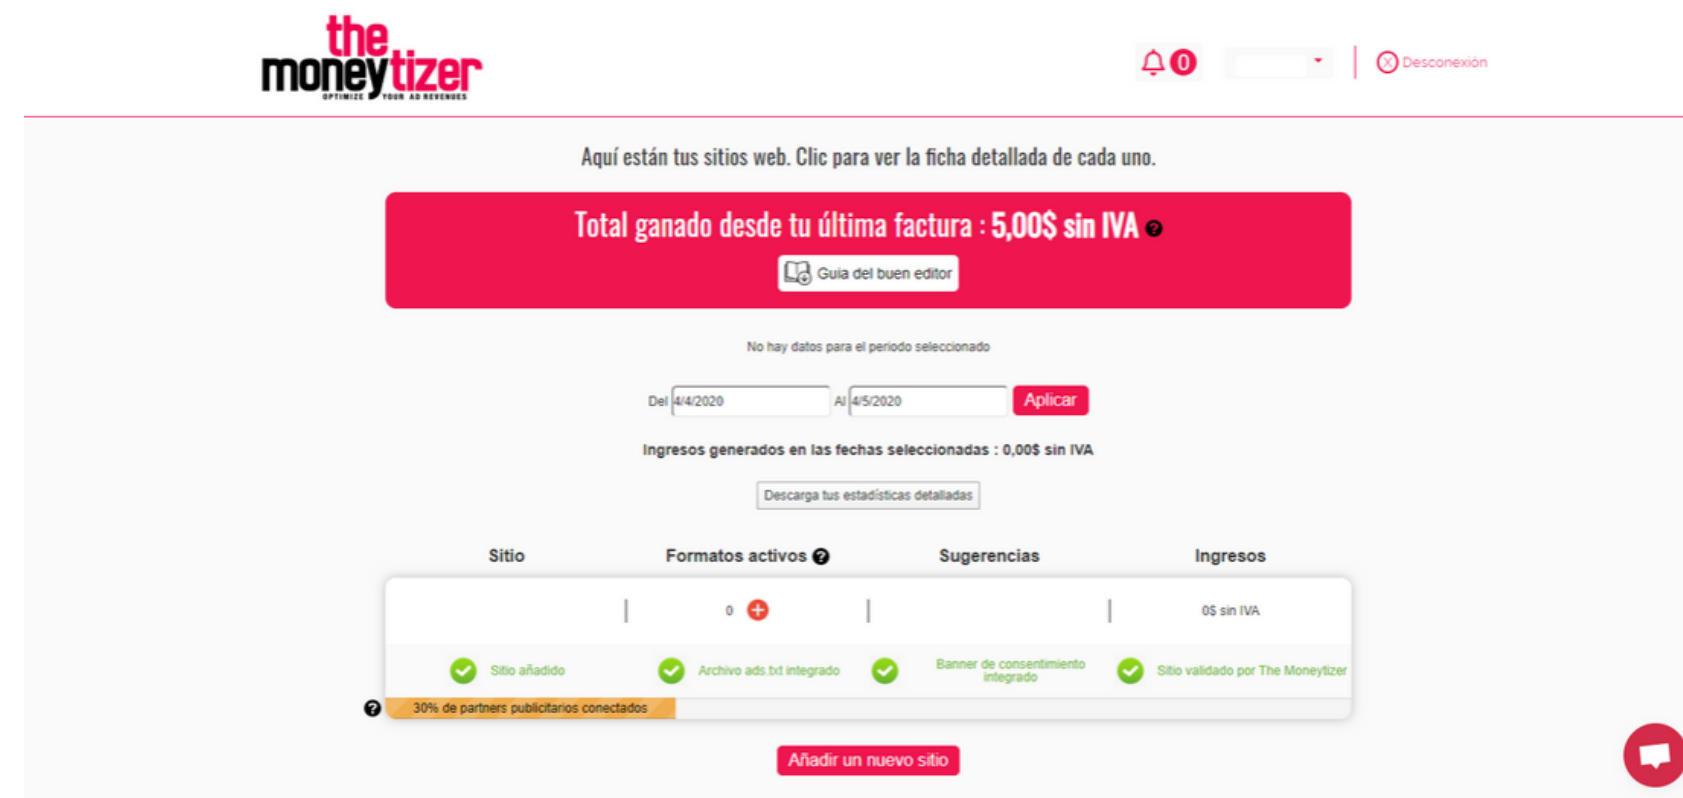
the moneytizer
OPTIMIZE YOUR AD REVENUES

0

Desconexión

Aquí están tus sitios web. Clic para ver la ficha detallada de cada uno.

Total ganado desde tu última factura : 5,00$ sin IVA

Guia del buen editor

No hay datos para el periodo seleccionado

Del 4/4/2020 Al 4/5/2020 Aplicar

Ingresos generados en las fechas seleccionadas : 0,00$ sin IVA

Descarga tus estadísticas detalladas

| Sitio | Formatos activos | Sugerencias | Ingresos |
|---|---|---|---|
| | 0 | | 0$ sin IVA |

Sitio añadido
Archivo ads.txt integrado
Banner de consentimiento integrado
Sitio validado por The Moneytizer

30% de partners publicitarios conectados

Añadir un nuevo sitio